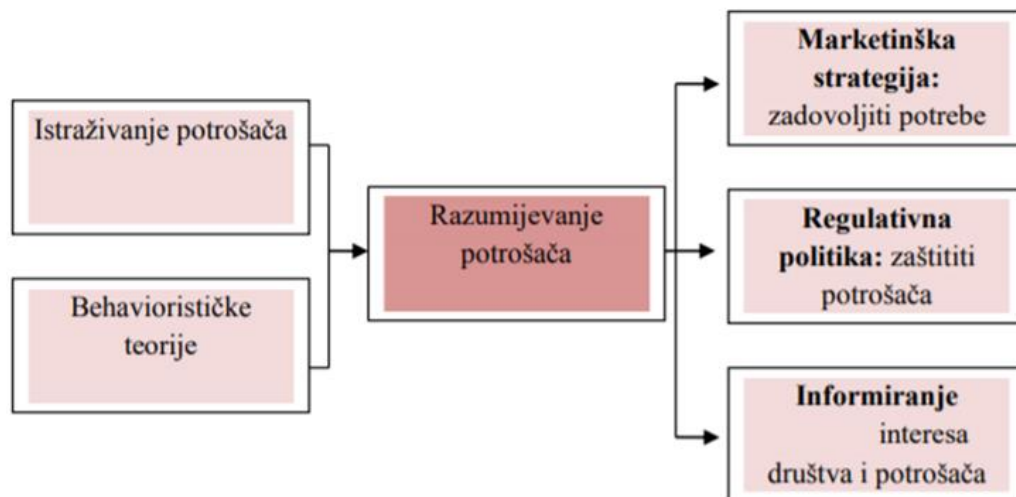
Istraživanje potrošača

Behaviorističke teorije

Razumijevanje potrošača

**Marketinška strategija:** zadovoljiti potrebe

**Regulativna politika:** zaštititi potrošača

**Informiranje** interesa društva i potrošača